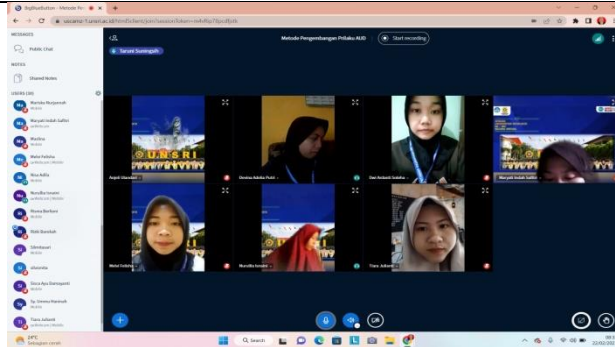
BigBlueButton - Metode Pe... ×
vicon.unsri.ac.id/html5client/join?sessionToken=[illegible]
MESSAGES
Public Chat
NOTES
Shared Notes
USERS (30)
Marisha Nurjannah
Maryati Indah Safitri
Monika
Mutri Febrina
Nisa Adila
Nurul Aini Isnaini
Rizma Berliana
Rizki Rumiah
Sitimulyani
ulunnisa
Disca Ayu Damayanti
Sy. Ummu Hanisah
Tiara Julianti
Metode Pengembangan Prilaku AUD
Start recording
Tarsini Suningsih
UNSRI
Anjeli Ulandari
Dewina Adelia Putri
Dwi Ardianti Solehan
Maryati Indah Safitri
Mutri Febrina
Nurul Aini Isnaini
Tiara Julianti
29°C
Sebagian cerah
Search